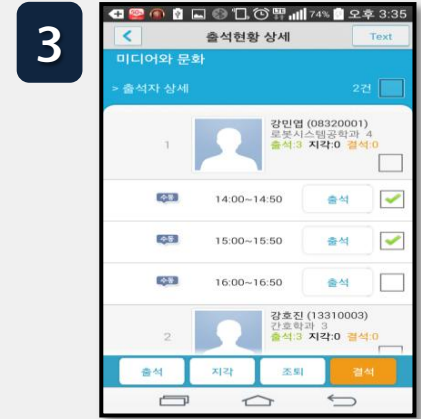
3

74% 오후 3:35

출석현황 상세

Text

미디어와 문화

> 출석자 상세

2건

1

강민엽 (08320001)
로봇시스템공학과 4
출석:3 지각:0 결석:0

수업

14:00~14:50

출석

수업

15:00~15:50

출석

수업

16:00~16:50

출석

2

강호진 (13310003)
간호학과 3
출석:3 지각:0 결석:0

출석

지각

조퇴

결석